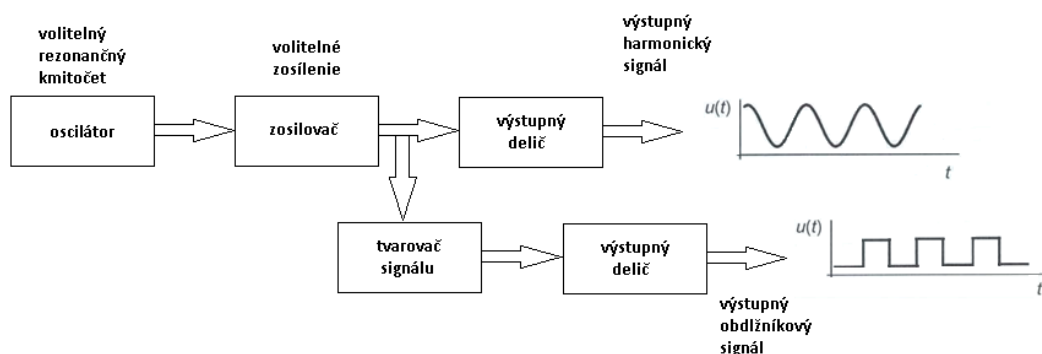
volitelný rezonančný kmitočet

volitelné zosílenie

výstupný harmonický signál

oscilátor

zosilovač

výstupný delič

$u(t)$

$t$

tvarovač signálu

výstupný delič

$u(t)$

$t$

výstupný obdlžníkový signál